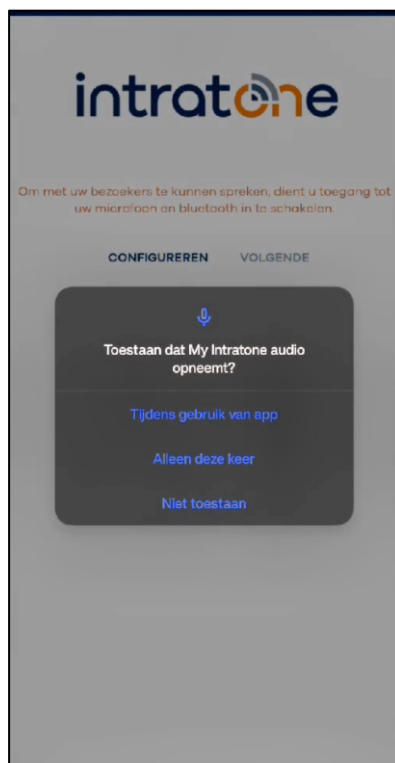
intratone

Om met uw bezoekers te kunnen spreken, dient u toegang tot uw microfoon en bluetooth in te schakelen.

CONFIGUREREN VOLGENDE

Toestaan dat My Intratone audio opneemt?

Tijdens gebruik van app

Alleen deze keer

Niet toestaan